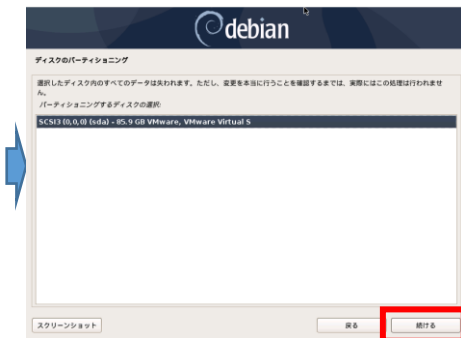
debian

ディスクのパーティショニング

選択したディスク内のすべてのデータは失われます。ただし、変更を本当に行うことを確認するまでは、実際にはこの処理は行われません。

パーティショニングするディスクの選択:

SCSI3 (0,0,0) (sda) - 85.9 GB VMware, VMware Virtual S

スクリーンショット

戻る

続ける